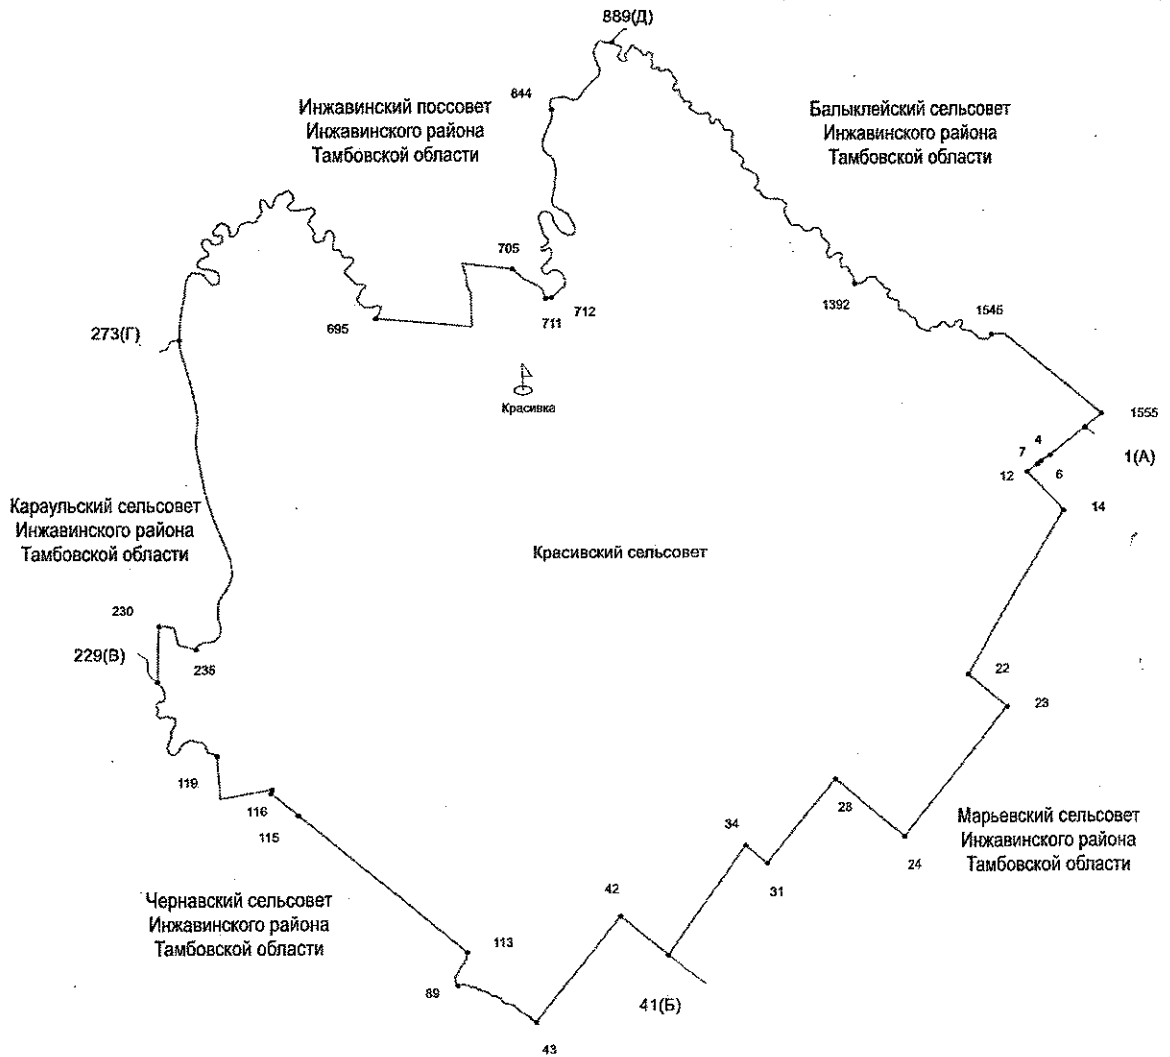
889(Д)

844

Инжавинский поссовет
Инжавинского района
Тамбовской области

Балыклейский сельсовет
Инжавинского района
Тамбовской области

705

273(Г)

695

711

712

1392

1546

Красивка

1555

7

4

1(А)

12

6

14

Караульский сельсовет
Инжавинского района
Тамбовской области

Красивский сельсовет

230

229(В)

236

22

23

119

116

115

28

34

Марьевский сельсовет
Инжавинского района
Тамбовской области

31

24

42

Чернавский сельсовет
Инжавинского района
Тамбовской области

113

89

41(Б)

43